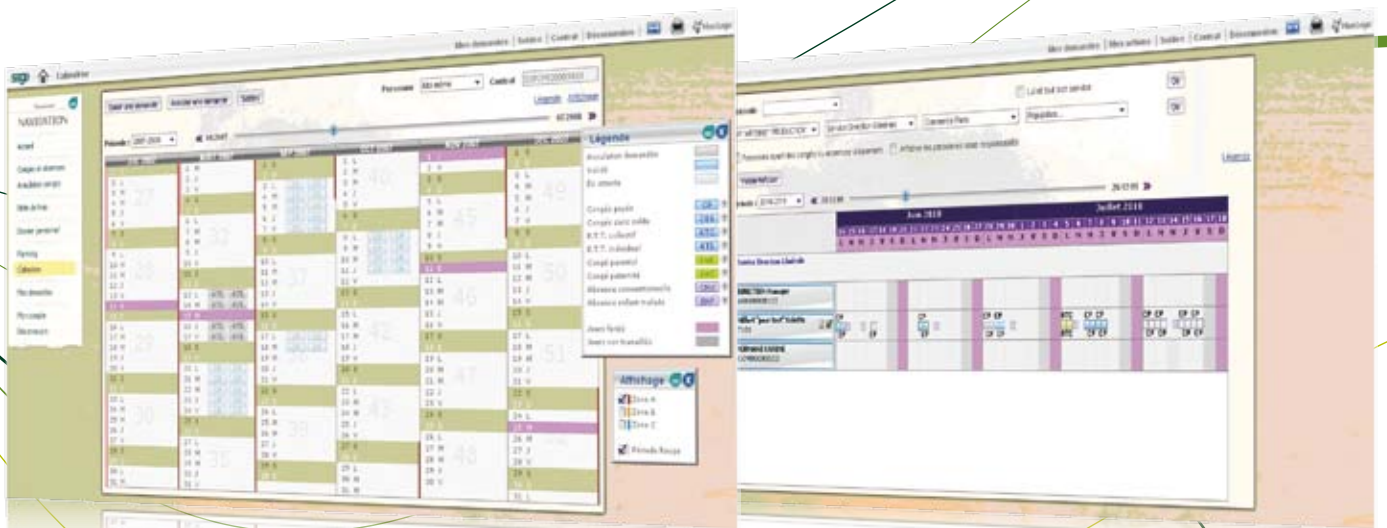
Mes demandes | Mes infos | Saisie | Contrat | Documentation

Calendrier

NAVIGATION

Accueil

Congés et absences

Annulation congés

Mes demandes

Planning

Calendrier

Mes demandes

Mon compte

Déconnexion

Saisir une demande

Annuler une demande

Période

Personne

Légende

Annulation demandée

Validé

En attente

Congés payés

Congés sans solde

R.T.T. collectif

R.T.T. individuel

Congé parental

Congé paternité

Absence conventionnelle

Absence enfant malade

Jours fériés

Jours non travaillés

Affichage

Zone A

Zone B

Zone C

Période Rouge

Mes demandes | Mes infos | Saisie | Contrat | Documentation

Juin 2010

Juillet 2010

L M M J V S D L M M J V S D L M M J V S D L M M J V S D L M M J V S D L M M J V S D L M M J V S D

Légende